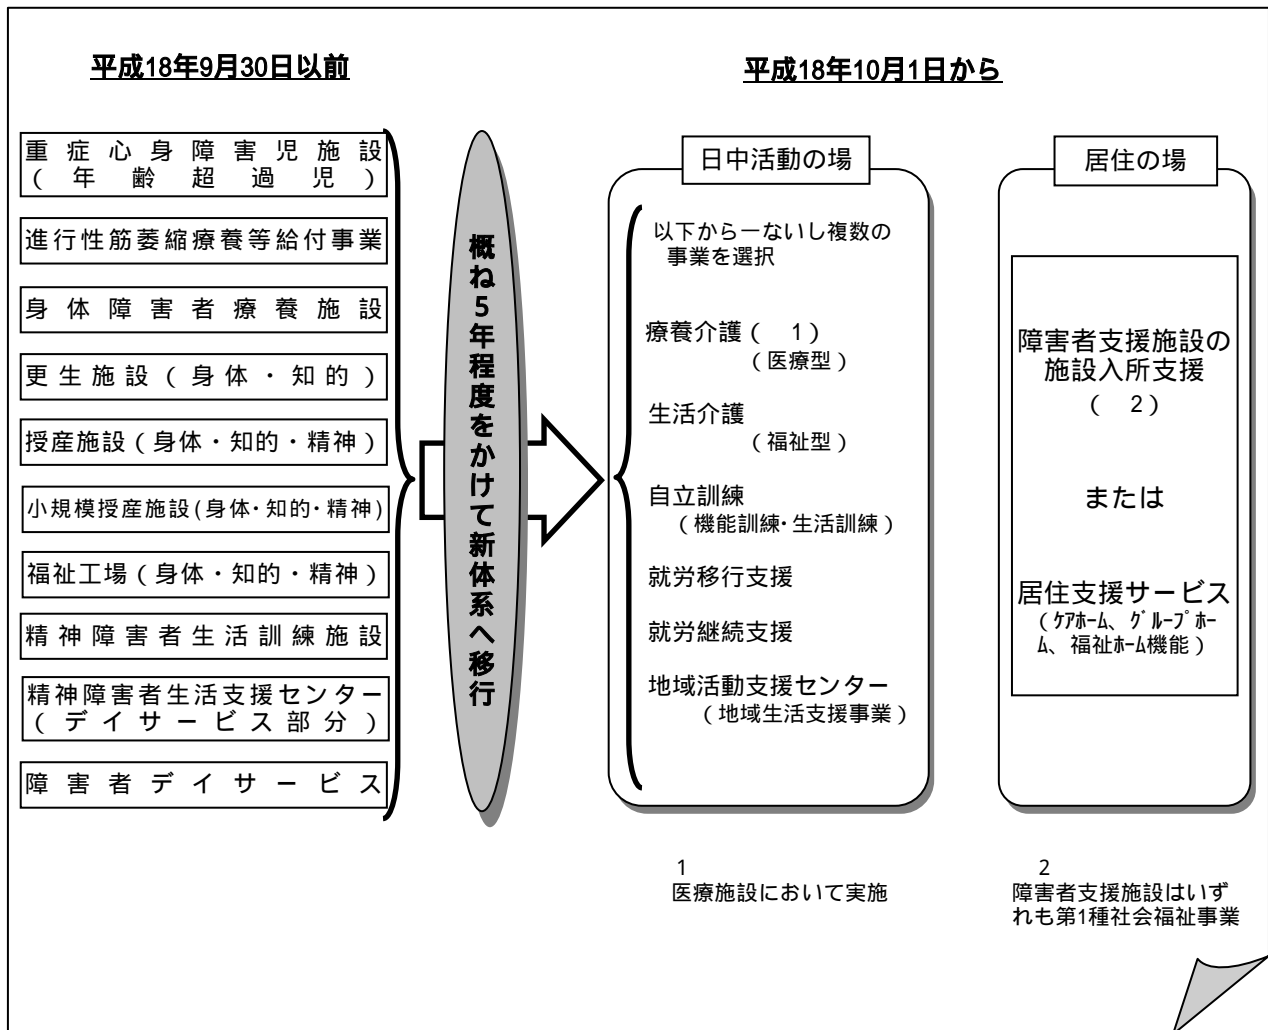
平成18年9月30日以前

平成18年10月1日から

重症心身障害児施設（年齢超過児）

進行性筋萎縮療養等給付事業

身体障害者療養施設

更生施設（身体・知的）

授産施設（身体・知的・精神）

小規模授産施設(身体･知的･精神)

福祉工場（身体・知的・精神）

精神障害者生活訓練施設

精神障害者生活支援センター（デイサービス部分）

障害者デイサービス

概ね5年程度をかけて新体系へ移行

日中活動の場

以下から一ないし複数の事業を選択

療養介護（ 1）
（医療型）

生活介護
（福祉型）

自立訓練
（機能訓練･生活訓練）

就労移行支援

就労継続支援

地域活動支援センター
（地域生活支援事業）

居住の場

障害者支援施設の施設入所支援
（ 2）

または

居住支援サービス
（ｹｱﾎｰﾑ、ｸﾞﾙｰﾌﾟﾎｰﾑ、福祉ﾎｰﾑ機能）

1
医療施設において実施

2
障害者支援施設はいずれも第1種社会福祉事業